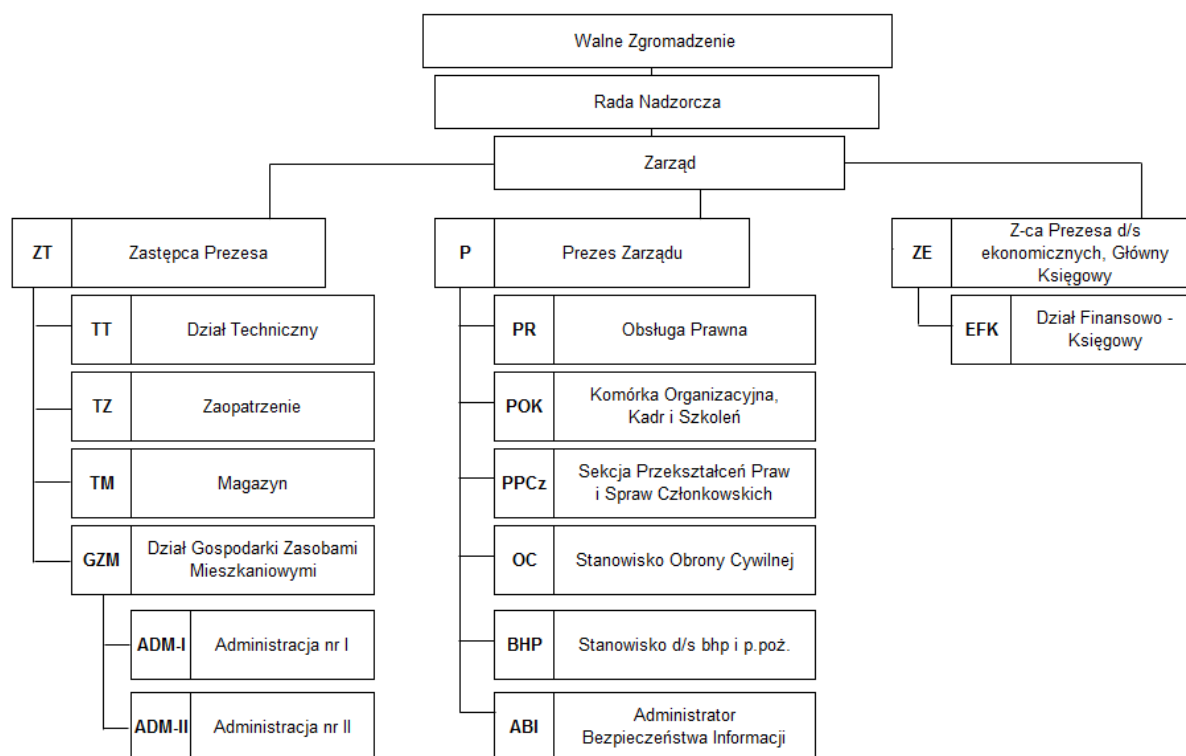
Walne Zgromadzenie

Rada Nadzorcza

Zarząd

ZT Zastępca Prezesa

TT Dział Techniczny

TZ Zaopatrzenie

TM Magazyn

GZM Dział Gospodarki Zasobami Mieszkaniowymi

ADM-I Administracja nr I

ADM-II Administracja nr II

P Prezes Zarządu

PR Obsługa Prawna

POK Komórka Organizacyjna, Kadr i Szkoleń

PPCz Sekcja Przekształceń Praw i Spraw Członkowskich

OC Stanowisko Obrony Cywilnej

BHP Stanowisko d/s bhp i p.poż.

ABI Administrator Bezpieczeństwa Informacji

ZE Z-ca Prezesa d/s ekonomicznych, Główny Księgowy

EFK Dział Finansowo - Księgowy